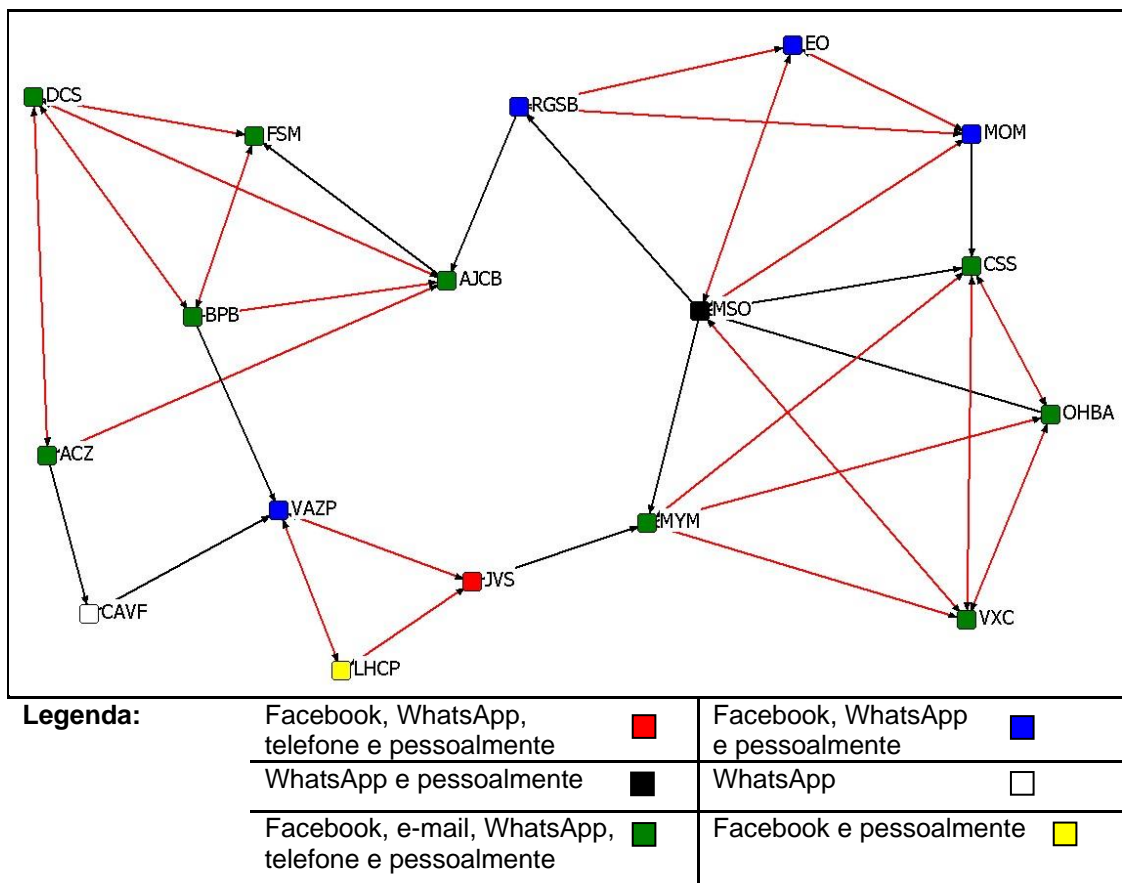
DCS
FSM
RGSB
EO
MOM
AJCB
BPB
MSO
CSS
OHBA
ACZ
VAZP
MYM
JVS
CAVF
VXC
LHCP

| Legenda: | Facebook, WhatsApp, telefone e pessoalmente | Facebook, WhatsApp e pessoalmente |
|---|---|---|
| | WhatsApp e pessoalmente | WhatsApp |
| | Facebook, e-mail, WhatsApp, telefone e pessoalmente | Facebook e pessoalmente |